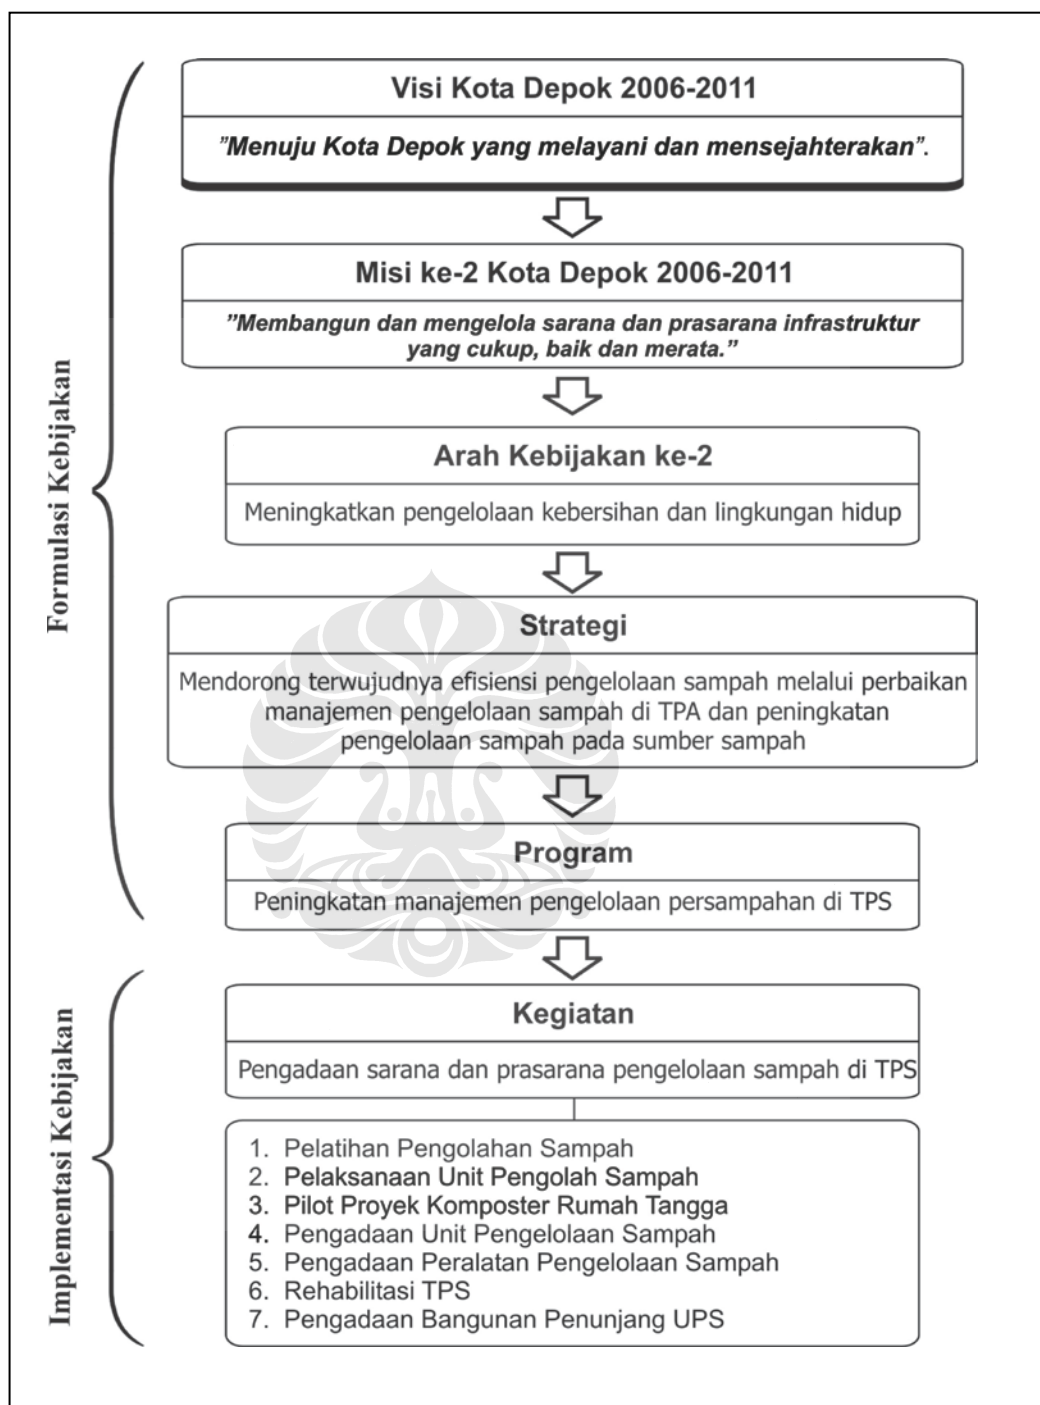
Formulasi Kebijakan

Visi Kota Depok 2006-2011

"Menuju Kota Depok yang melayani dan mensejahterakan".

Misi ke-2 Kota Depok 2006-2011

"Membangun dan mengelola sarana dan prasarana infrastruktur yang cukup, baik dan merata."

Arah Kebijakan ke-2

Meningkatkan pengelolaan kebersihan dan lingkungan hidup

Strategi

Mendorong terwujudnya efisiensi pengelolaan sampah melalui perbaikan manajemen pengelolaan sampah di TPA dan peningkatan pengelolaan sampah pada sumber sampah

Program

Peningkatan manajemen pengelolaan persampahan di TPS

Implementasi Kebijakan

Kegiatan

Pengadaan sarana dan prasarana pengelolaan sampah di TPS

1. Pelatihan Pengolahan Sampah
2. Pelaksanaan Unit Pengolah Sampah
3. Pilot Proyek Komposter Rumah Tangga
4. Pengadaan Unit Pengelolaan Sampah
5. Pengadaan Peralatan Pengelolaan Sampah
6. Rehabilitasi TPS
7. Pengadaan Bangunan Penunjang UPS